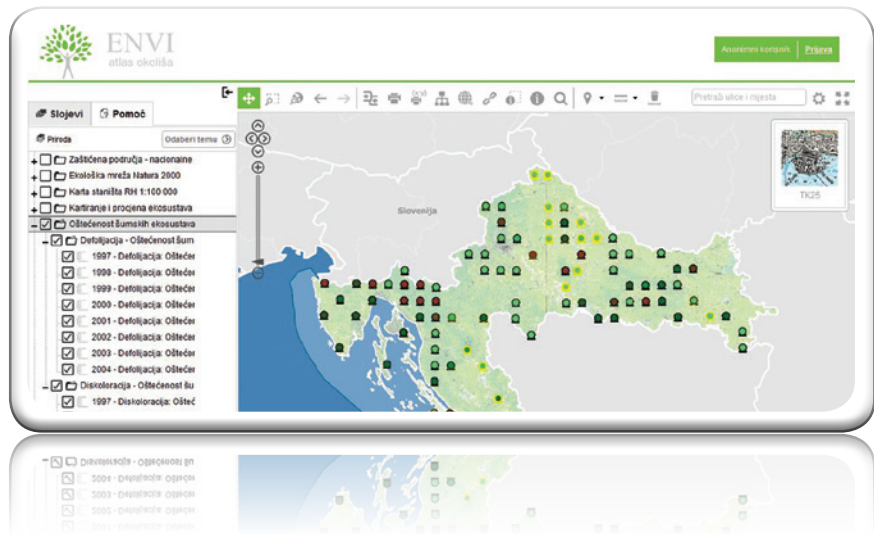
ENVI
atlas okoliša

Anonimni korisnik | Prijava

Pretraži ulice i mjesta

Slojevi | Pomoć

Priroda

Odaberi temu

Zaštićena područja - nacionalne

Ekološka mreža Natura 2000

Karta staništa RH 1:100 000

Kartiranje i procjena ekosustava

Oštećenost šumskih ekosustava

Defolijacija - Oštećenost šum

1997 - Defolijacija: Oštećen

1998 - Defolijacija: Oštećen

1999 - Defolijacija: Oštećen

2000 - Defolijacija: Oštećen

2001 - Defolijacija: Oštećen

2002 - Defolijacija: Oštećen

2003 - Defolijacija: Oštećen

2004 - Defolijacija: Oštećen

Diskoloracija - Oštećenost šu

1997 - Diskoloracija: Oštећ

Slovenija

TK25